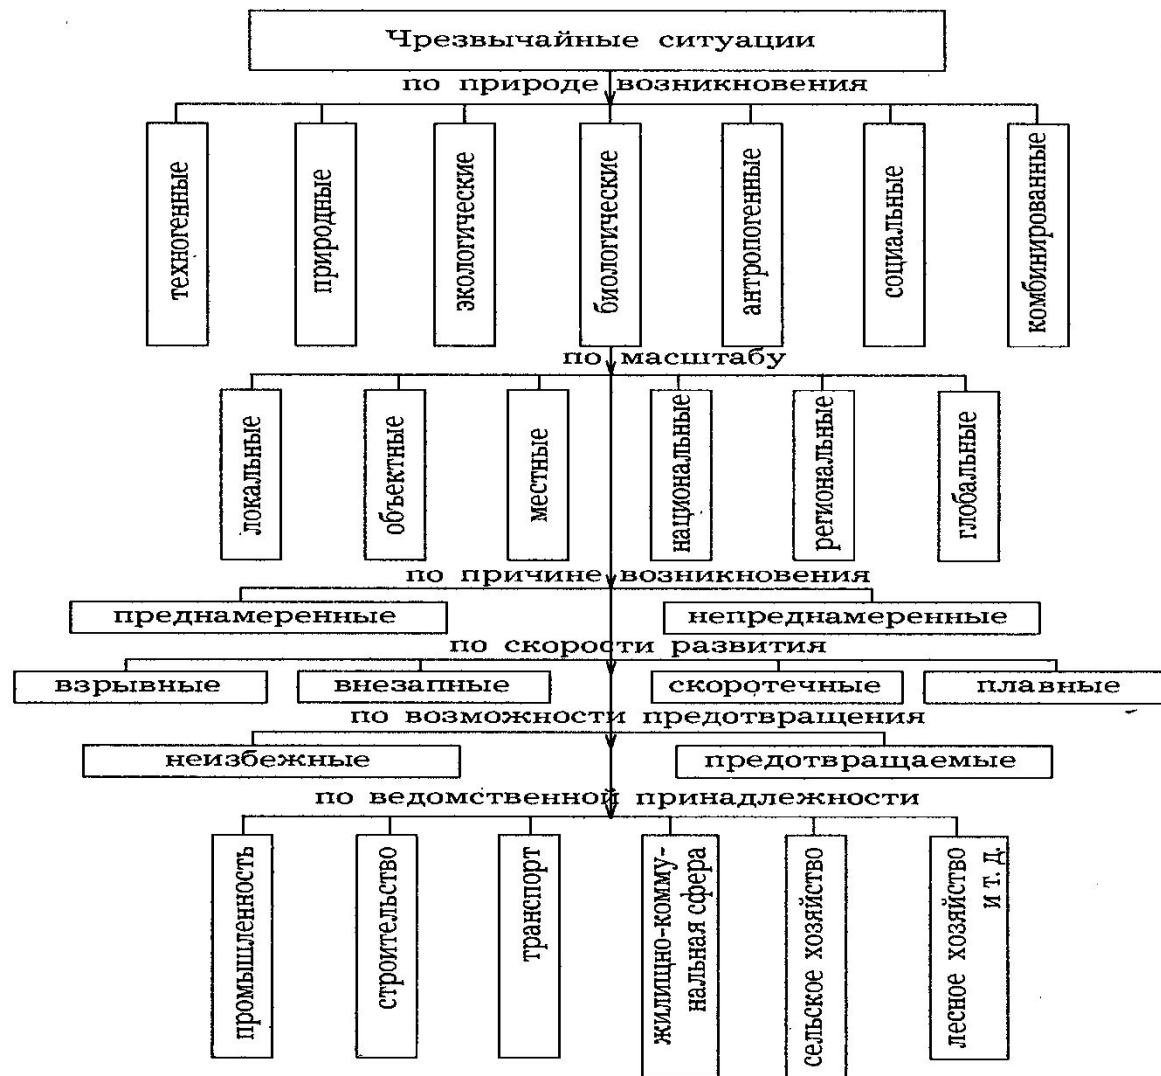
Чрезвычайные ситуации

по природе возникновения

техногенные

природные

экологические

биологические

антропогенные

социальные

комбинированные

по масштабу

локальные

объектные

местные

национальные

региональные

глобальные

по причине возникновения

преднамеренные

непреднамеренные

по скорости развития

взрывные

внезапные

скоротечные

плавные

по возможности предотвращения

неизбежные

предотвращаемые

по ведомственной принадлежности

промышленность

строительство

транспорт

жилищно-коммунальная сфера

сельское хозяйство

лесное хозяйство и т. д.